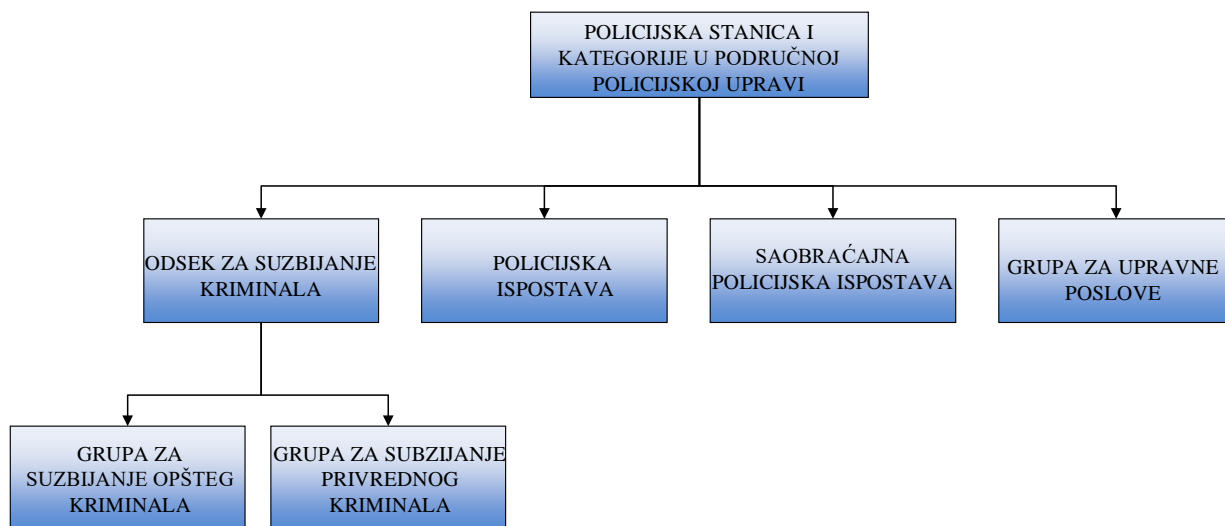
POLICIJSKA STANICA I KATEGORIJE U PODRUČNOJ POLICIJSKOJ UPRAVI

ODSEK ZA SUZBIJANJE KRIMINALA

POLICIJSKA ISPOSTAVA

SAOBRAĆAJNA POLICIJSKA ISPOSTAVA

GRUPA ZA UPRAVNE POSLOVE

GRUPA ZA SUZBIJANJE OPŠTEG KRIMINALA

GRUPA ZA SUBZIJANJE PRIVREDNOG KRIMINALA